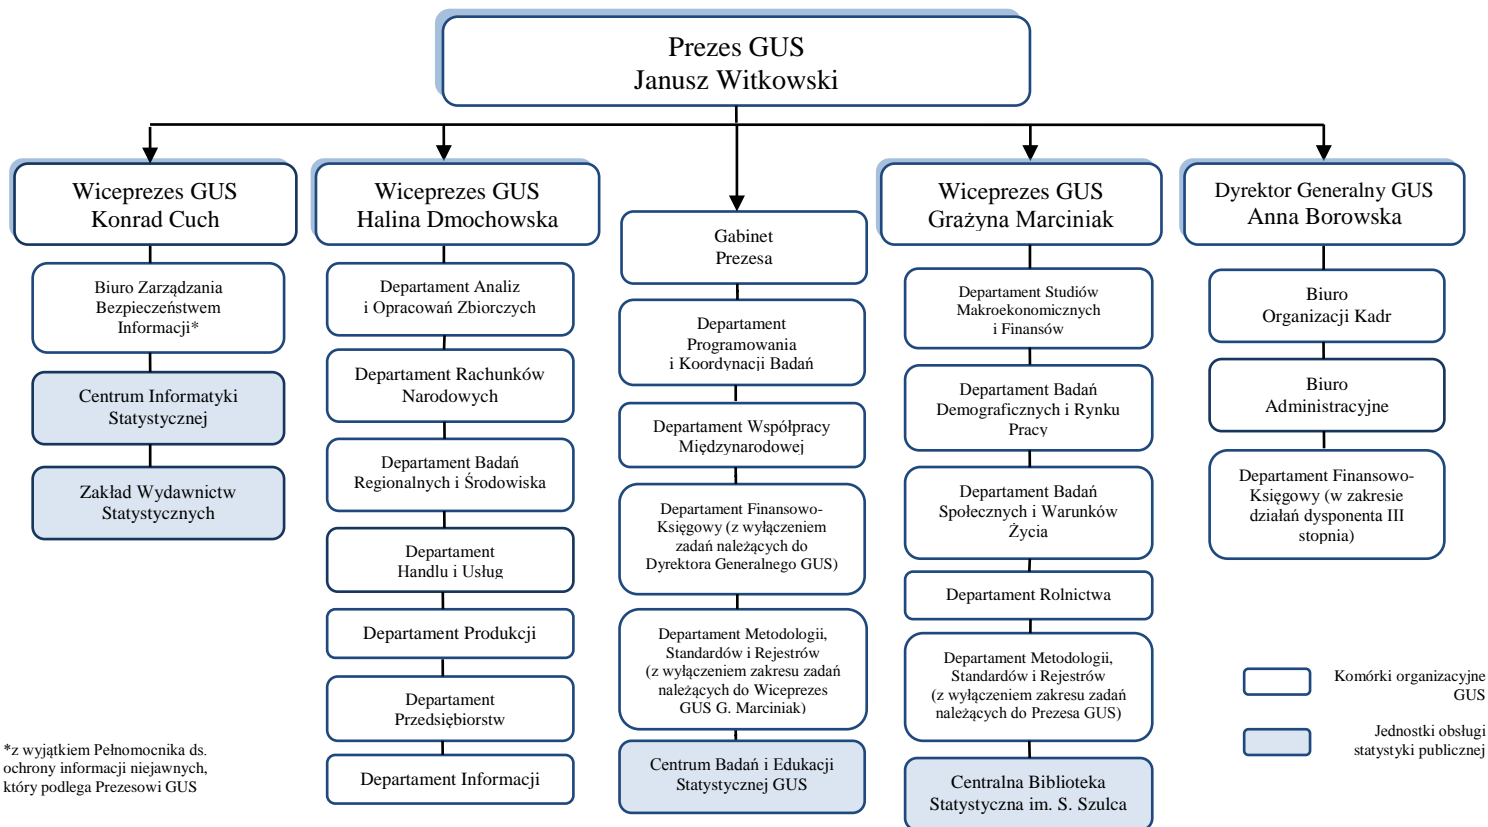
Prezes GUS
Janusz Witkowski

Wiceprezes GUS
Konrad Cuch

Biuro Zarządzania Bezpieczeństwem Informacji*

Centrum Informatyki Statystycznej

Zakład Wydawnictw Statystycznych

Wiceprezes GUS
Halina Dmochowska

Departament Analiz i Opracowań Zbiorczych

Departament Rachunków Narodowych

Departament Badań Regionalnych i Środowiska

Departament Handlu i Usług

Departament Produkcji

Departament Przedsiębiorstw

Departament Informacji

Gabinet Prezesa

Departament Programowania i Koordynacji Badań

Departament Współpracy Międzynarodowej

Departament Finansowo-Księgowy (z wyłączeniem zadań należących do Dyrektora Generalnego GUS)

Departament Metodologii, Standardów i Rejestrów (z wyłączeniem zakresu zadań należących do Wiceprezes GUS G. Marciniak)

Centrum Badań i Edukacji Statystycznej GUS

Wiceprezes GUS
Grażyna Marciniak

Departament Studiów Makroekonomicznych i Finansów

Departament Badań Demograficznych i Rynku Pracy

Departament Badań Społecznych i Warunków Życia

Departament Rolnictwa

Departament Metodologii, Standardów i Rejestrów (z wyłączeniem zakresu zadań należących do Prezesa GUS)

Centralna Biblioteka Statystyczna im. S. Szulca

Dyrektor Generalny GUS
Anna Borowska

Biuro Organizacji Kadr

Biuro Administracyjne

Departament Finansowo-Księgowy (w zakresie działań dysponenta III stopnia)

Komórki organizacyjne GUS

Jednostki obsługi statystyki publicznej

*z wyjątkiem Pełnomocnika ds. ochrony informacji niejawnych, który podlega Prezesowi GUS